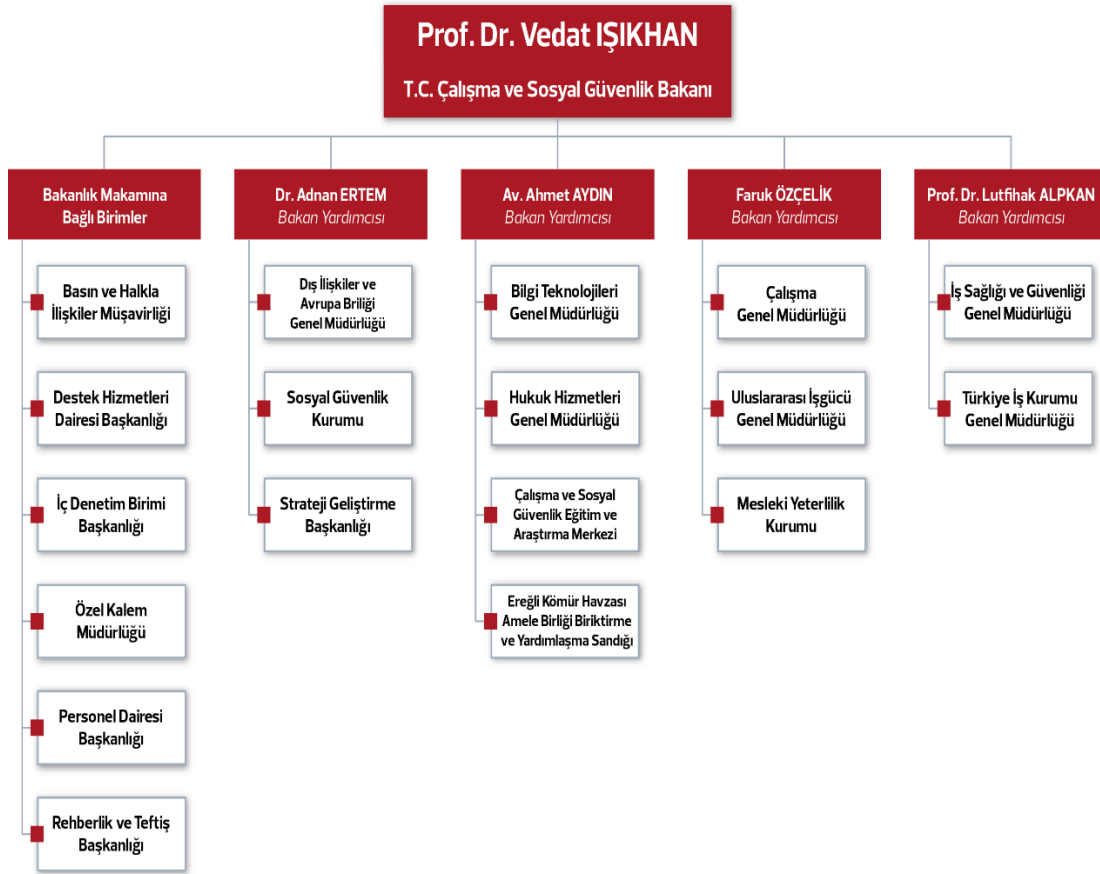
Prof. Dr. Vedat IŞIKHAN
T.C. Çalışma ve Sosyal Güvenlik Bakanı

Bakanlık Makamına Bağlı Birimler

Basın ve Halkla İlişkiler Müşavirliği

Destek Hizmetleri Dairesi Başkanlığı

İç Denetim Birimi Başkanlığı

Özel Kalem Müdürlüğü

Personel Dairesi Başkanlığı

Rehberlik ve Teftiş Başkanlığı

Dr. Adnan ERTEM
Bakan Yardımcısı

Dış İlişkiler ve Avrupa Briliği Genel Müdürlüğü

Sosyal Güvenlik Kurumu

Strateji Geliştirme Başkanlığı

Av. Ahmet AYDIN
Bakan Yardımcısı

Bilgi Teknolojileri Genel Müdürlüğü

Hukuk Hizmetleri Genel Müdürlüğü

Çalışma ve Sosyal Güvenlik Eğitim ve Araştırma Merkezi

Ereğli Kömür Havzası Amele Birliği Biriktirme ve Yardımlaşma Sandığı

Faruk ÖZÇELİK
Bakan Yardımcısı

Çalışma Genel Müdürlüğü

Uluslararası İşgücü Genel Müdürlüğü

Mesleki Yeterlilik Kurumu

Prof. Dr. Lutfihak ALPKAN
Bakan Yardımcısı

İş Sağlığı ve Güvenliği Genel Müdürlüğü

Türkiye İş Kurumu Genel Müdürlüğü